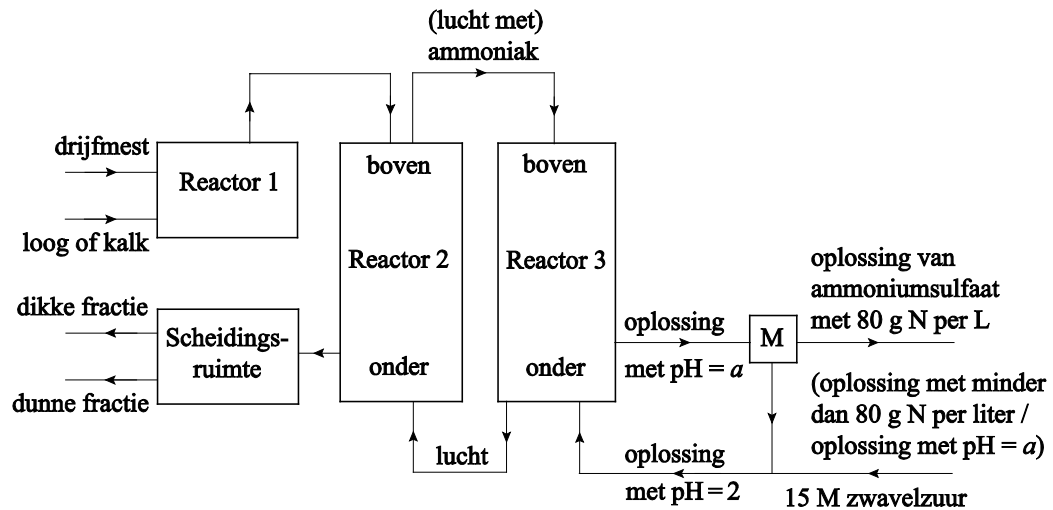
(lucht met)
ammoniak

drijfmest

loog of kalk

Reactor 1

boven

Reactor 2

onder

boven

Reactor 3

onder

dikke fractie

dunne fractie

Scheidingsruimte

oplossing

met pH = $a$

M

oplossing van ammoniumsulfaat met 80 g N per L

(oplossing met minder dan 80 g N per liter / oplossing met pH = $a$)

lucht

oplossing

met pH = 2

15 M zwavelzuur